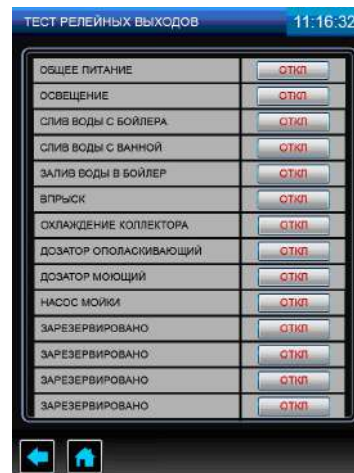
ТЕСТ РЕЛЕЙНЫХ ВЫХОДОВ

11:16:32

| | |
|---|---|
| ОБЩЕЕ ПИТАНИЕ | ОТКЛ |
| ОСВЕЩЕНИЕ | ОТКЛ |
| СЛИВ ВОДЫ С БОЙЛЕРА | ОТКЛ |
| СЛИВ ВОДЫ С ВАННОЙ | ОТКЛ |
| ЗАЛИВ ВОДЫ В БОЙЛЕР | ОТКЛ |
| ВПРЫСК | ОТКЛ |
| ОХЛАЖДЕНИЕ КОЛЛЕКТОРА | ОТКЛ |
| ДОЗАТОР ОПОЛАСКИВАЮЩИЙ | ОТКЛ |
| ДОЗАТОР МОЮЩИЙ | ОТКЛ |
| НАСОС МОЙКИ | ОТКЛ |
| ЗАРЕЗЕРВИРОВАНО | ОТКЛ |
| ЗАРЕЗЕРВИРОВАНО | ОТКЛ |
| ЗАРЕЗЕРВИРОВАНО | ОТКЛ |
| ЗАРЕЗЕРВИРОВАНО | ОТКЛ |